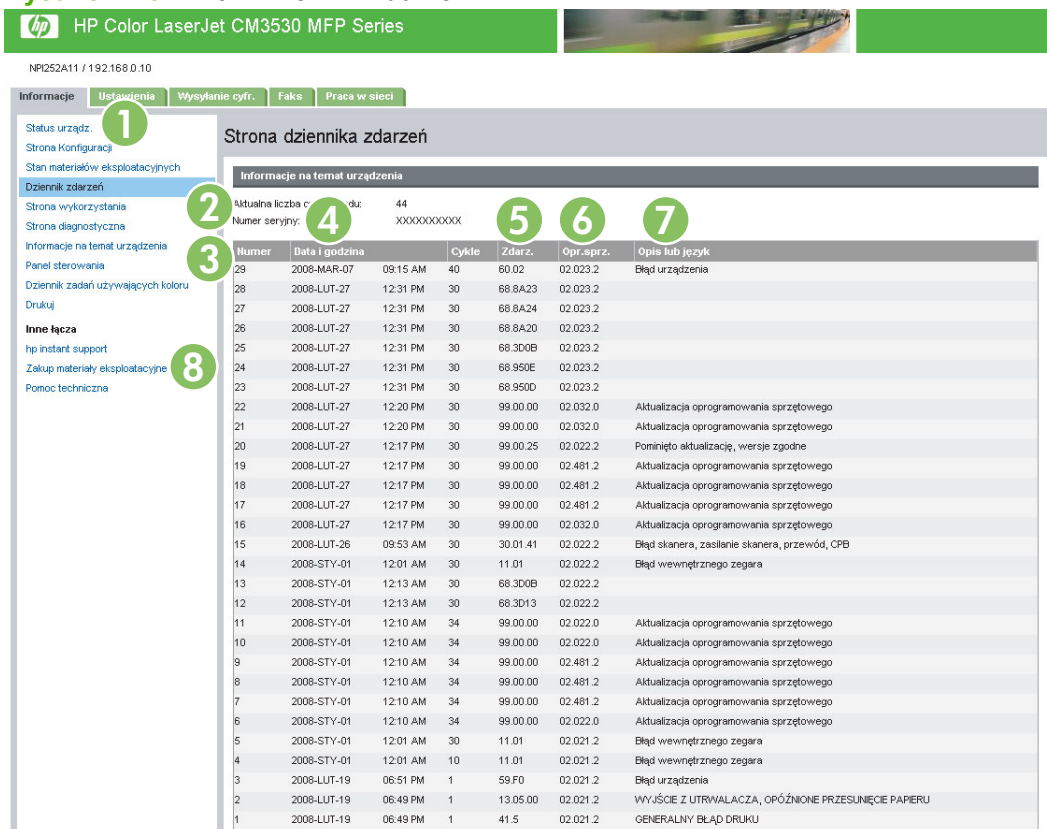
hp HP Color LaserJet CM3530 MFP Series

NPI252A11 / 192.168.0.10

Informacje | Ustawienia | Wysyłanie cyfr. | Faks | Praca w sieci

1

Status urządz.
Strona Konfiguracji
Stan materiałów eksploatacyjnych
Dziennik zdarzeń
Strona wykorzystania
Strona diagnostyczna
Informacje na temat urządzenia
Panel sterowania
Dziennik zadań używających koloru
Drukuj

Inne łącza
hp instant support
Zakup materiały eksploatacyjne
Pomoc techniczna

8

Strona dziennika zdarzeń

Informacje na temat urządzenia

2
Aktualna liczba c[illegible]du: 44
Numer seryjny: XXXXXXXXXX

3 4 5 6 7

| Numer | Data i godzina | | Cykle | Zdarz. | Opr.sprz. | Opis lub język |
|---|---|---|---|---|---|---|
| 29 | 2008-MAR-07 | 09:15 AM | 40 | 60.02 | 02.023.2 | Błąd urządzenia |
| 28 | 2008-LUT-27 | 12:31 PM | 30 | 68.8A23 | 02.023.2 | |
| 27 | 2008-LUT-27 | 12:31 PM | 30 | 68.8A24 | 02.023.2 | |
| 26 | 2008-LUT-27 | 12:31 PM | 30 | 68.8A20 | 02.023.2 | |
| 25 | 2008-LUT-27 | 12:31 PM | 30 | 68.3D0B | 02.023.2 | |
| 24 | 2008-LUT-27 | 12:31 PM | 30 | 68.950E | 02.023.2 | |
| 23 | 2008-LUT-27 | 12:31 PM | 30 | 68.950D | 02.023.2 | |
| 22 | 2008-LUT-27 | 12:20 PM | 30 | 99.00.00 | 02.032.0 | Aktualizacja oprogramowania sprzętowego |
| 21 | 2008-LUT-27 | 12:20 PM | 30 | 99.00.00 | 02.032.0 | Aktualizacja oprogramowania sprzętowego |
| 20 | 2008-LUT-27 | 12:17 PM | 30 | 99.00.25 | 02.022.2 | Pominięto aktualizację, wersje zgodne |
| 19 | 2008-LUT-27 | 12:17 PM | 30 | 99.00.00 | 02.481.2 | Aktualizacja oprogramowania sprzętowego |
| 18 | 2008-LUT-27 | 12:17 PM | 30 | 99.00.00 | 02.481.2 | Aktualizacja oprogramowania sprzętowego |
| 17 | 2008-LUT-27 | 12:17 PM | 30 | 99.00.00 | 02.481.2 | Aktualizacja oprogramowania sprzętowego |
| 16 | 2008-LUT-27 | 12:17 PM | 30 | 99.00.00 | 02.032.0 | Aktualizacja oprogramowania sprzętowego |
| 15 | 2008-LUT-26 | 09:53 AM | 30 | 30.01.41 | 02.022.2 | Błąd skanera, zasilanie skanera, przewód, CPB |
| 14 | 2008-STY-01 | 12:01 AM | 30 | 11.01 | 02.022.2 | Błąd wewnętrznego zegara |
| 13 | 2008-STY-01 | 12:13 AM | 30 | 68.3D0B | 02.022.2 | |
| 12 | 2008-STY-01 | 12:13 AM | 30 | 68.3D13 | 02.022.2 | |
| 11 | 2008-STY-01 | 12:10 AM | 34 | 99.00.00 | 02.022.0 | Aktualizacja oprogramowania sprzętowego |
| 10 | 2008-STY-01 | 12:10 AM | 34 | 99.00.00 | 02.022.0 | Aktualizacja oprogramowania sprzętowego |
| 9 | 2008-STY-01 | 12:10 AM | 34 | 99.00.00 | 02.481.2 | Aktualizacja oprogramowania sprzętowego |
| 8 | 2008-STY-01 | 12:10 AM | 34 | 99.00.00 | 02.481.2 | Aktualizacja oprogramowania sprzętowego |
| 7 | 2008-STY-01 | 12:10 AM | 34 | 99.00.00 | 02.481.2 | Aktualizacja oprogramowania sprzętowego |
| 6 | 2008-STY-01 | 12:10 AM | 34 | 99.00.00 | 02.022.0 | Aktualizacja oprogramowania sprzętowego |
| 5 | 2008-STY-01 | 12:01 AM | 30 | 11.01 | 02.021.2 | Błąd wewnętrznego zegara |
| 4 | 2008-STY-01 | 12:01 AM | 10 | 11.01 | 02.021.2 | Błąd wewnętrznego zegara |
| 3 | 2008-LUT-19 | 06:51 PM | 1 | 59.F0 | 02.021.2 | Błąd urządzenia |
| 2 | 2008-LUT-19 | 06:49 PM | 1 | 13.05.00 | 02.021.2 | WYJŚCIE Z UTRWALACZA, OPÓŹNIONE PRZESUNIĘCIE PAPIERU |
| 1 | 2008-LUT-19 | 06:49 PM | 1 | 41.5 | 02.021.2 | GENERALNY BŁĄD DRUKU |